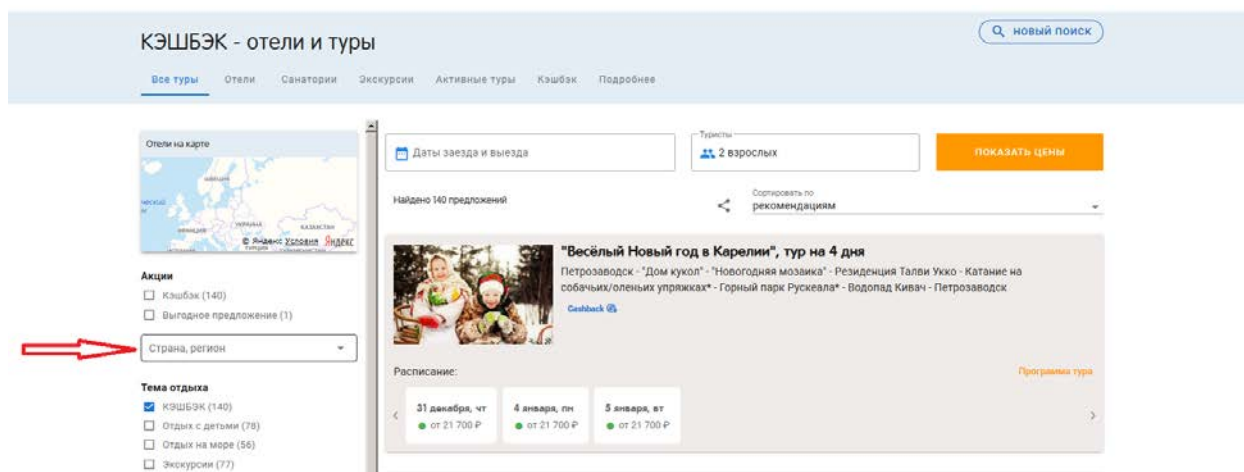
КЭШБЭК - отели и туры

НОВЫЙ ПОИСК

Все туры Отели Санатории Экскурсии Активные туры Кэшбэк Подробнее

Отели на карте

© Яндекс Условия Яндекс

Акции

Кэшбэк (140)

Выгодное предложение (1)

Страна, регион

Тема отдыха

КЭШБЭК (140)

Отдых с детьми (78)

Отдых на море (56)

Экскурсии (77)

Даты заезда и выезда

Туристы
2 взрослых

ПОКАЗАТЬ ЦЕНЫ

Найдено 140 предложений

Сортировать по
рекомендациям

"Весёлый Новый год в Карелии", тур на 4 дня

Петрозаводск - "Дом кукол" - "Новогодняя мозаика" - Резиденция Талви Укко - Катание на собачьих/оленьих упряжках* - Горный парк Рускеала* - Водопад Кивач - Петрозаводск

Cashback

Расписание:

Программа тура

31 декабря, чт
от 21 700 ₽

4 января, пн
от 21 700 ₽

5 января, вт
от 21 700 ₽